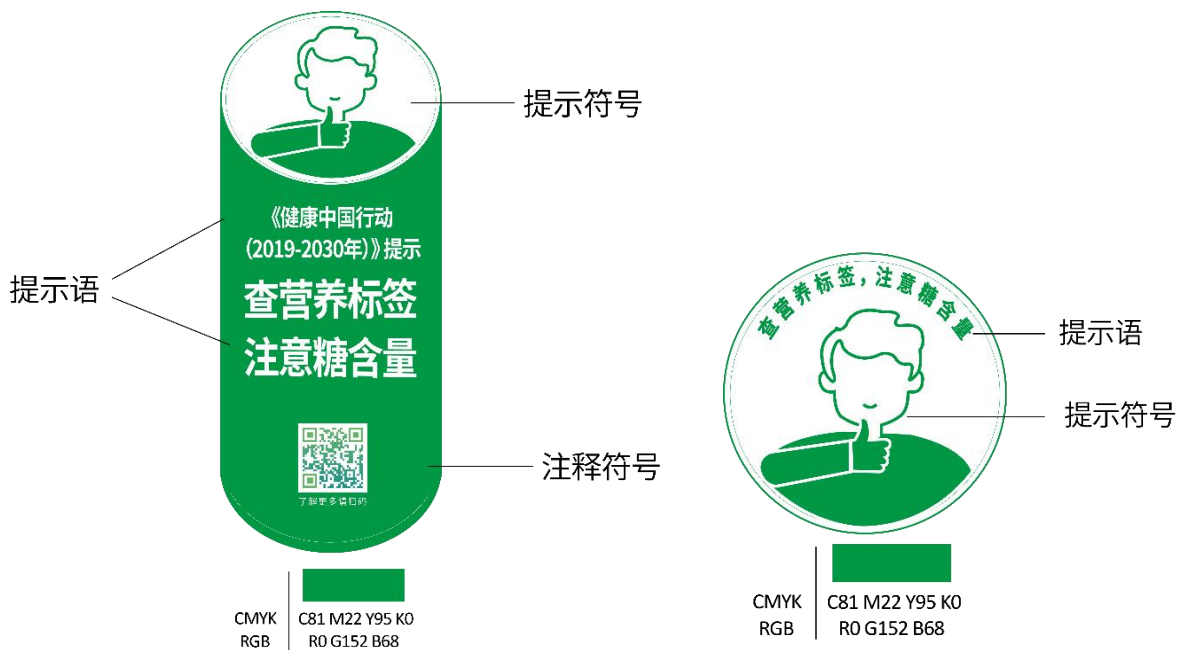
提示符号

《健康中国行动（2019-2030年）》提示

提示语

查营养标签
注意糖含量

了解更多请扫码

注释符号

CMYK
RGB
C81 M22 Y95 K0
R0 G152 B68

查营养标签，注意糖含量

提示语

提示符号

CMYK
RGB
C81 M22 Y95 K0
R0 G152 B68